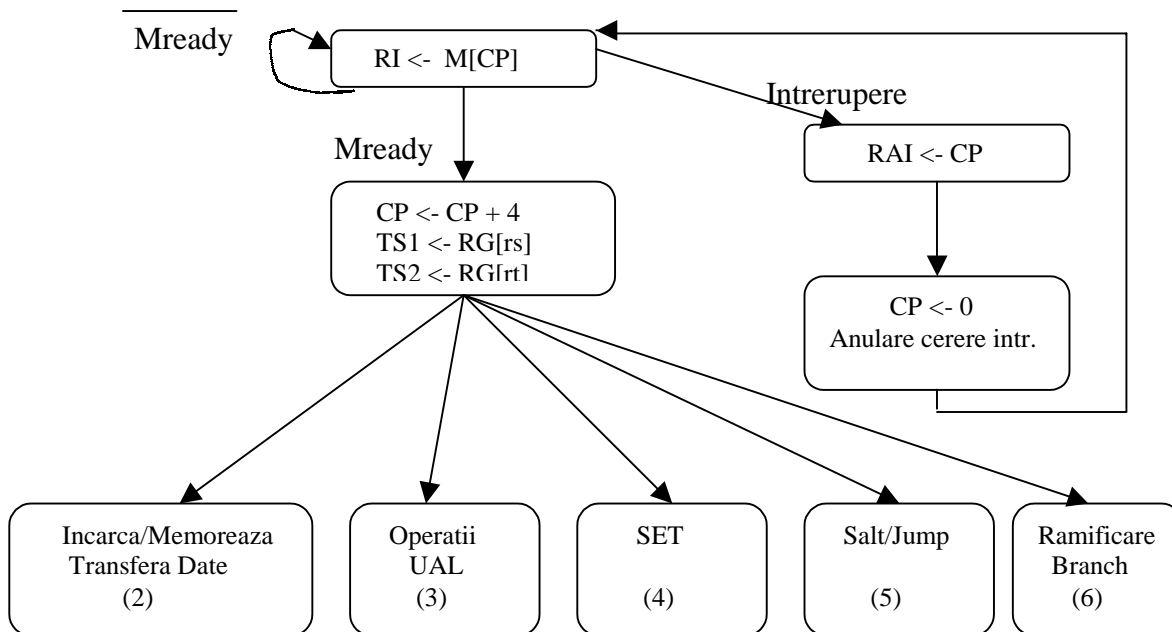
$\overline{\text{Mready}}$

RI <- M[CP]

Intrerupere

Mready

RAI <- CP

CP <- CP + 4
TS1 <- RG[rs]
TS2 <- RG[rt]

CP <- 0
Anulare cerere intr.

Incarca/Memoreaza Transfera Date (2)

Operatii UAL (3)

SET (4)

Salt/Jump (5)

Ramificare Branch (6)